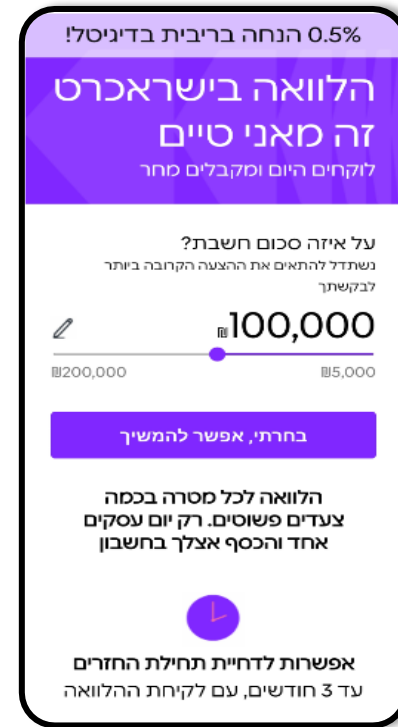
0.5% הנחה בריבית בדיגיטל!

הלוואה בישראכרט זה מאני טיים
לוקחים היום ומקבלים מחר

על איזה סכום חשבת?
נשתדל להתאים את ההצעה הקרובה ביותר לבקשתך

₪100,000

₪200,000 ₪5,000

בחרתי, אפשר להמשיך

הלוואה לכל מטרה בכמה צעדים פשוטים. רק יום עסקים אחד והכסף אצלך בחשבון

אפשרות לדחיית תחילת החזרים
עד 3 חודשים, עם לקיחת ההלוואה